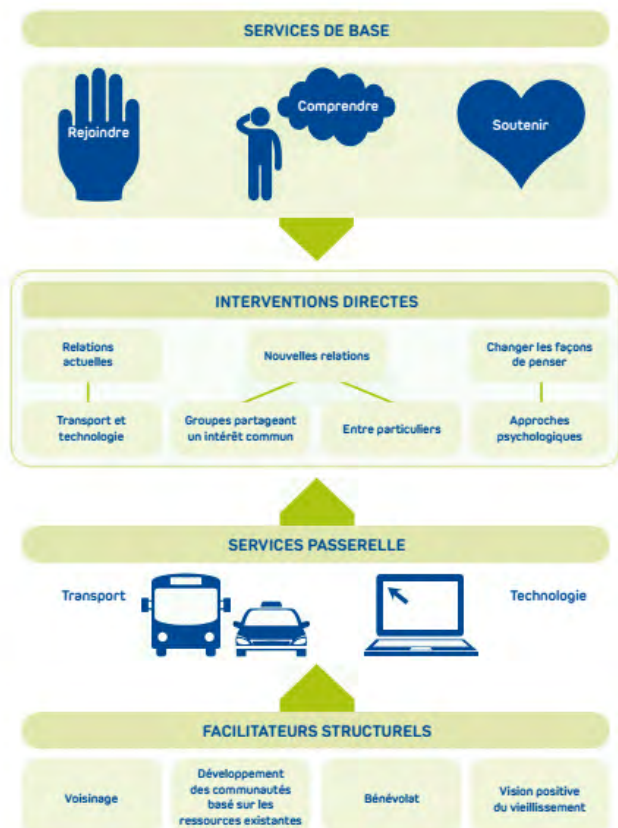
SERVICES DE BASE

Rejoindre

Comprendre

Soutenir

INTERVENTIONS DIRECTES

Relations actuelles

Nouvelles relations

Changer les façons de penser

Transport et technologie

Groupes partageant un intérêt commun

Entre particuliers

Approches psychologiques

SERVICES PASSERELLE

Transport

Technologie

FACILITATEURS STRUCTURELS

Voisinage

Développement des communautés basé sur les ressources existantes

Bénévolat

Vision positive du vieillissement